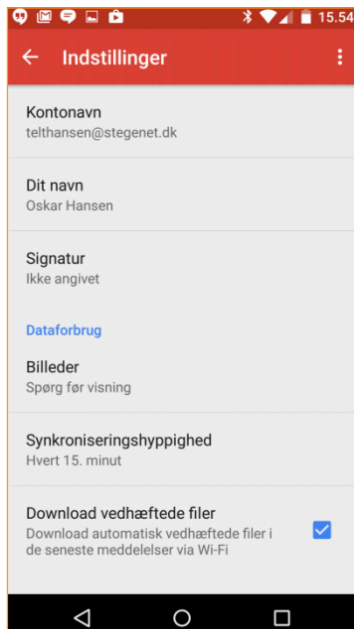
15.54

Indstillinger

Kontonavn
telthansen@stegenet.dk

Dit navn
Oskar Hansen

Signatur
Ikke angivet

Dataforbrug

Billeder
Spørg før visning

Synkroniseringshyppighed
Hvert 15. minut

Download vedhæftede filer
Download automatisk vedhæftede filer i de seneste meddelelser via Wi-Fi